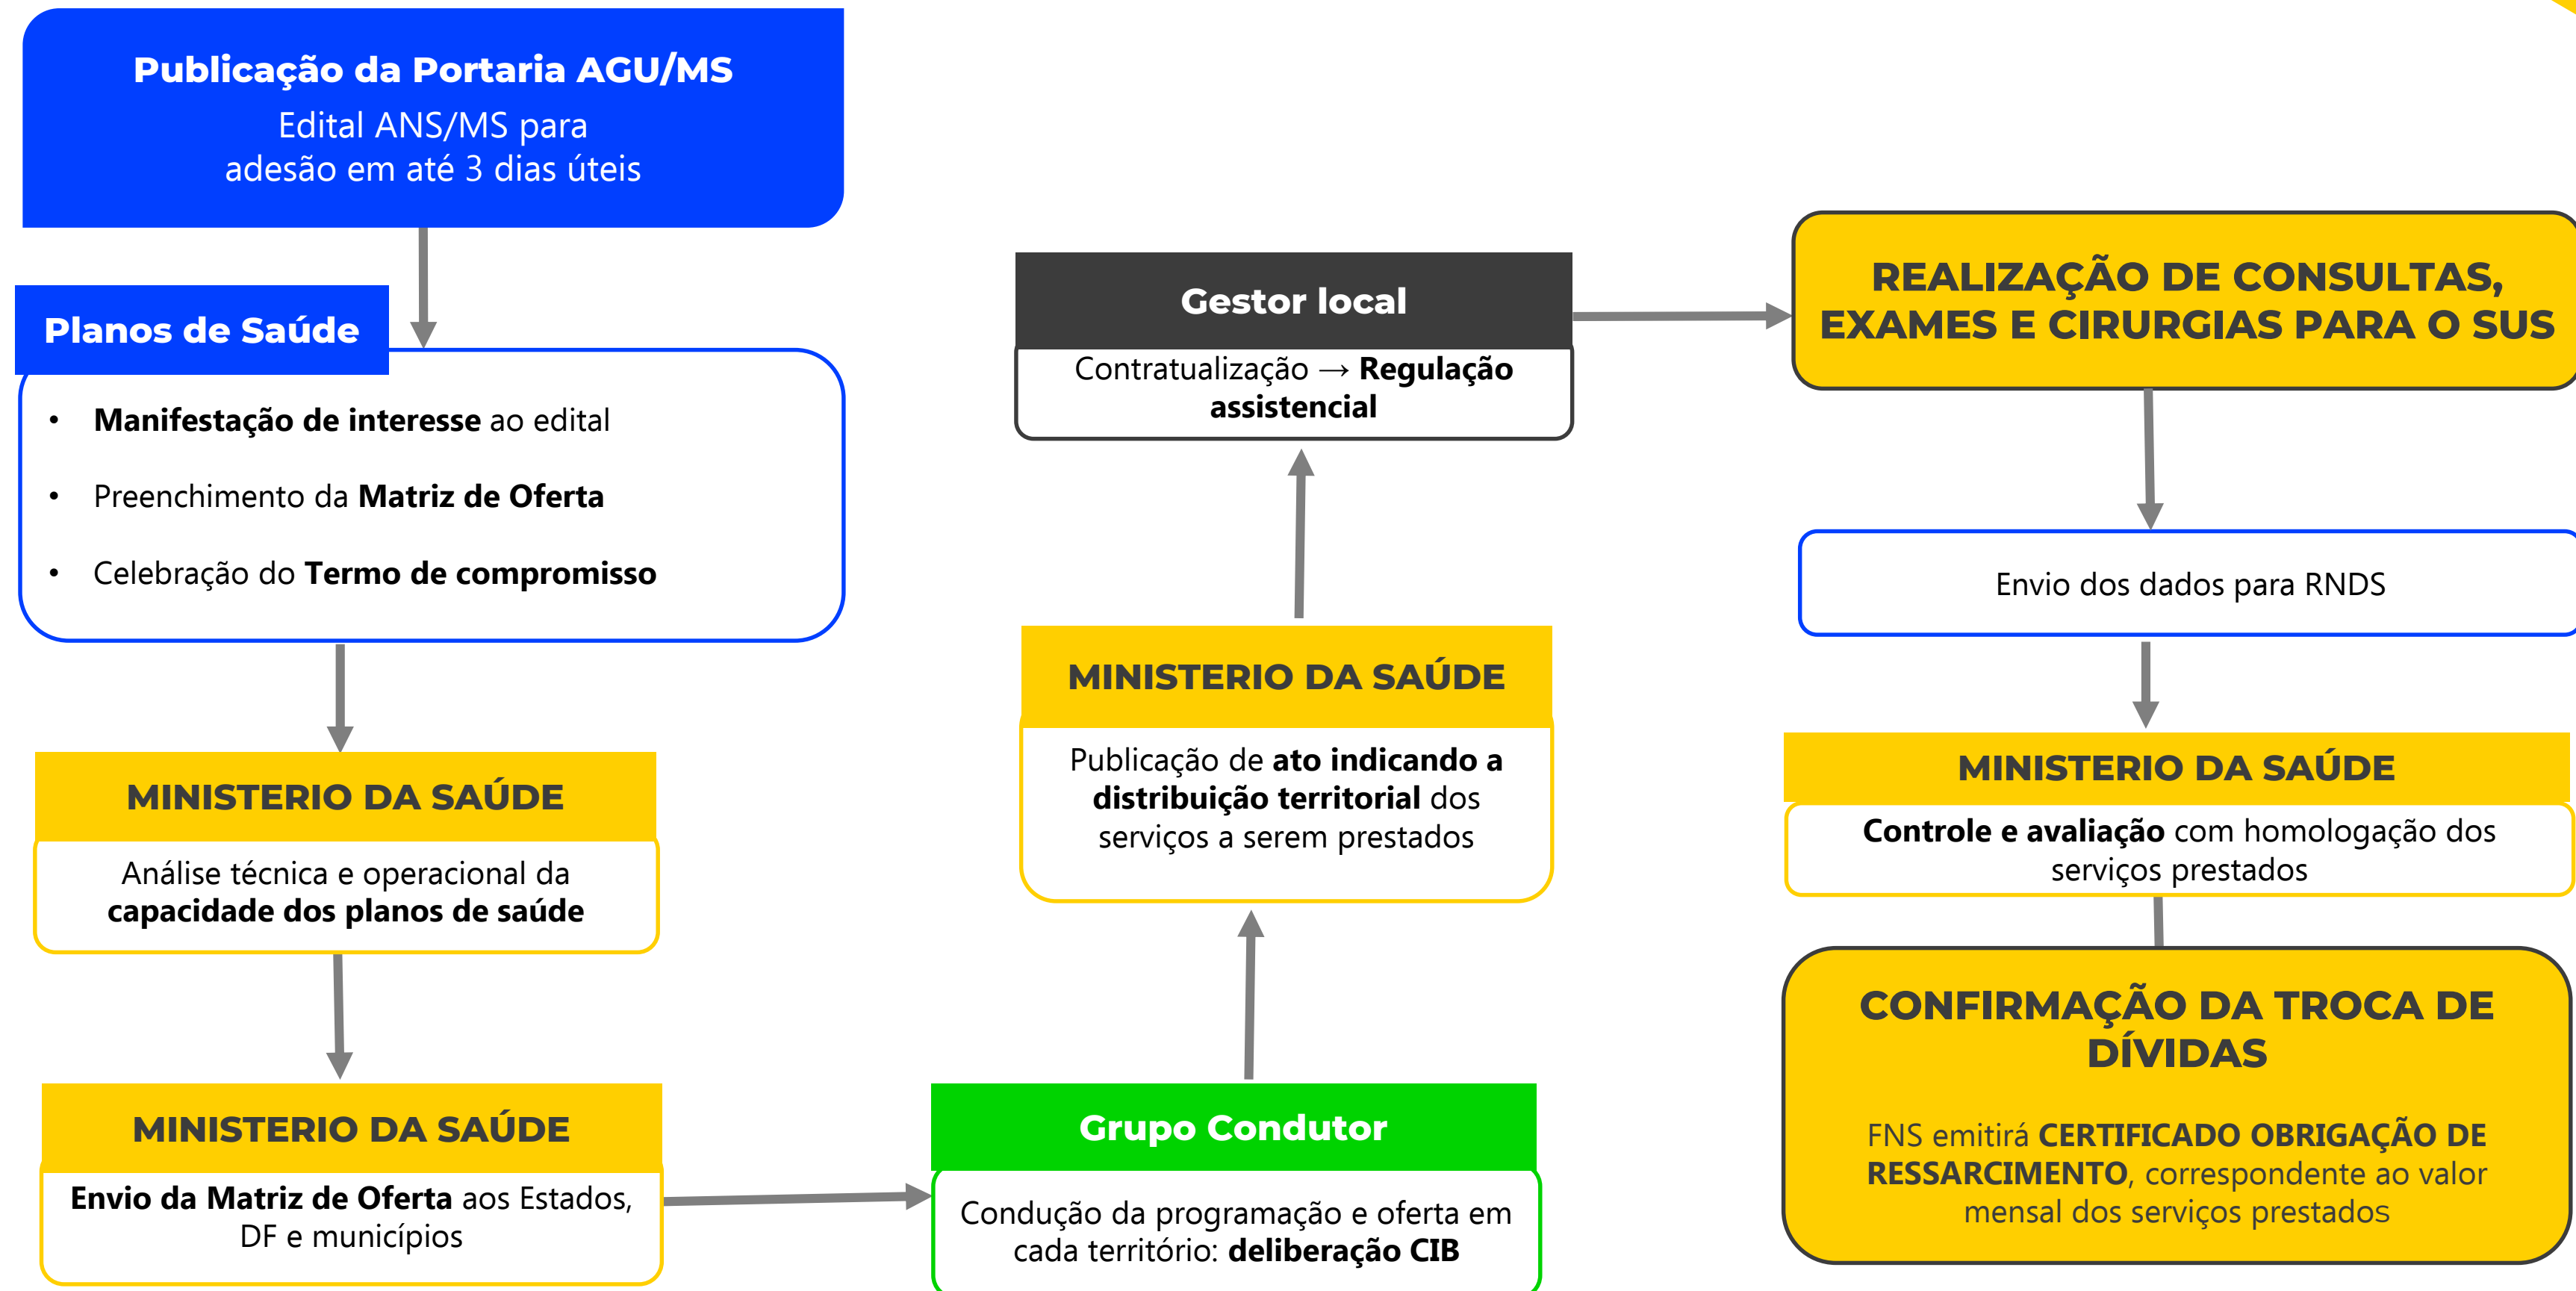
Publicação da Portaria AGU/MS
Edital ANS/MS para adesão em até 3 dias úteis

Planos de Saúde

• Manifestação de interesse ao edital
• Preenchimento da Matriz de Oferta
• Celebração do Termo de compromisso

MINISTERIO DA SAÚDE
Análise técnica e operacional da capacidade dos planos de saúde

MINISTERIO DA SAÚDE
Envio da Matriz de Oferta aos Estados, DF e municípios

Grupo Condutor
Condução da programação e oferta em cada território: deliberação CIB

MINISTERIO DA SAÚDE
Publicação de ato indicando a distribuição territorial dos serviços a serem prestados

Gestor local
Contratualização → Regulação assistencial

REALIZAÇÃO DE CONSULTAS, EXAMES E CIRURGIAS PARA O SUS

Envio dos dados para RNDS

MINISTERIO DA SAÚDE
Controle e avaliação com homologação dos serviços prestados

CONFIRMAÇÃO DA TROCA DE DÍVIDAS

FNS emitirá CERTIFICADO OBRIGAÇÃO DE RESSARCIMENTO, correspondente ao valor mensal dos serviços prestados